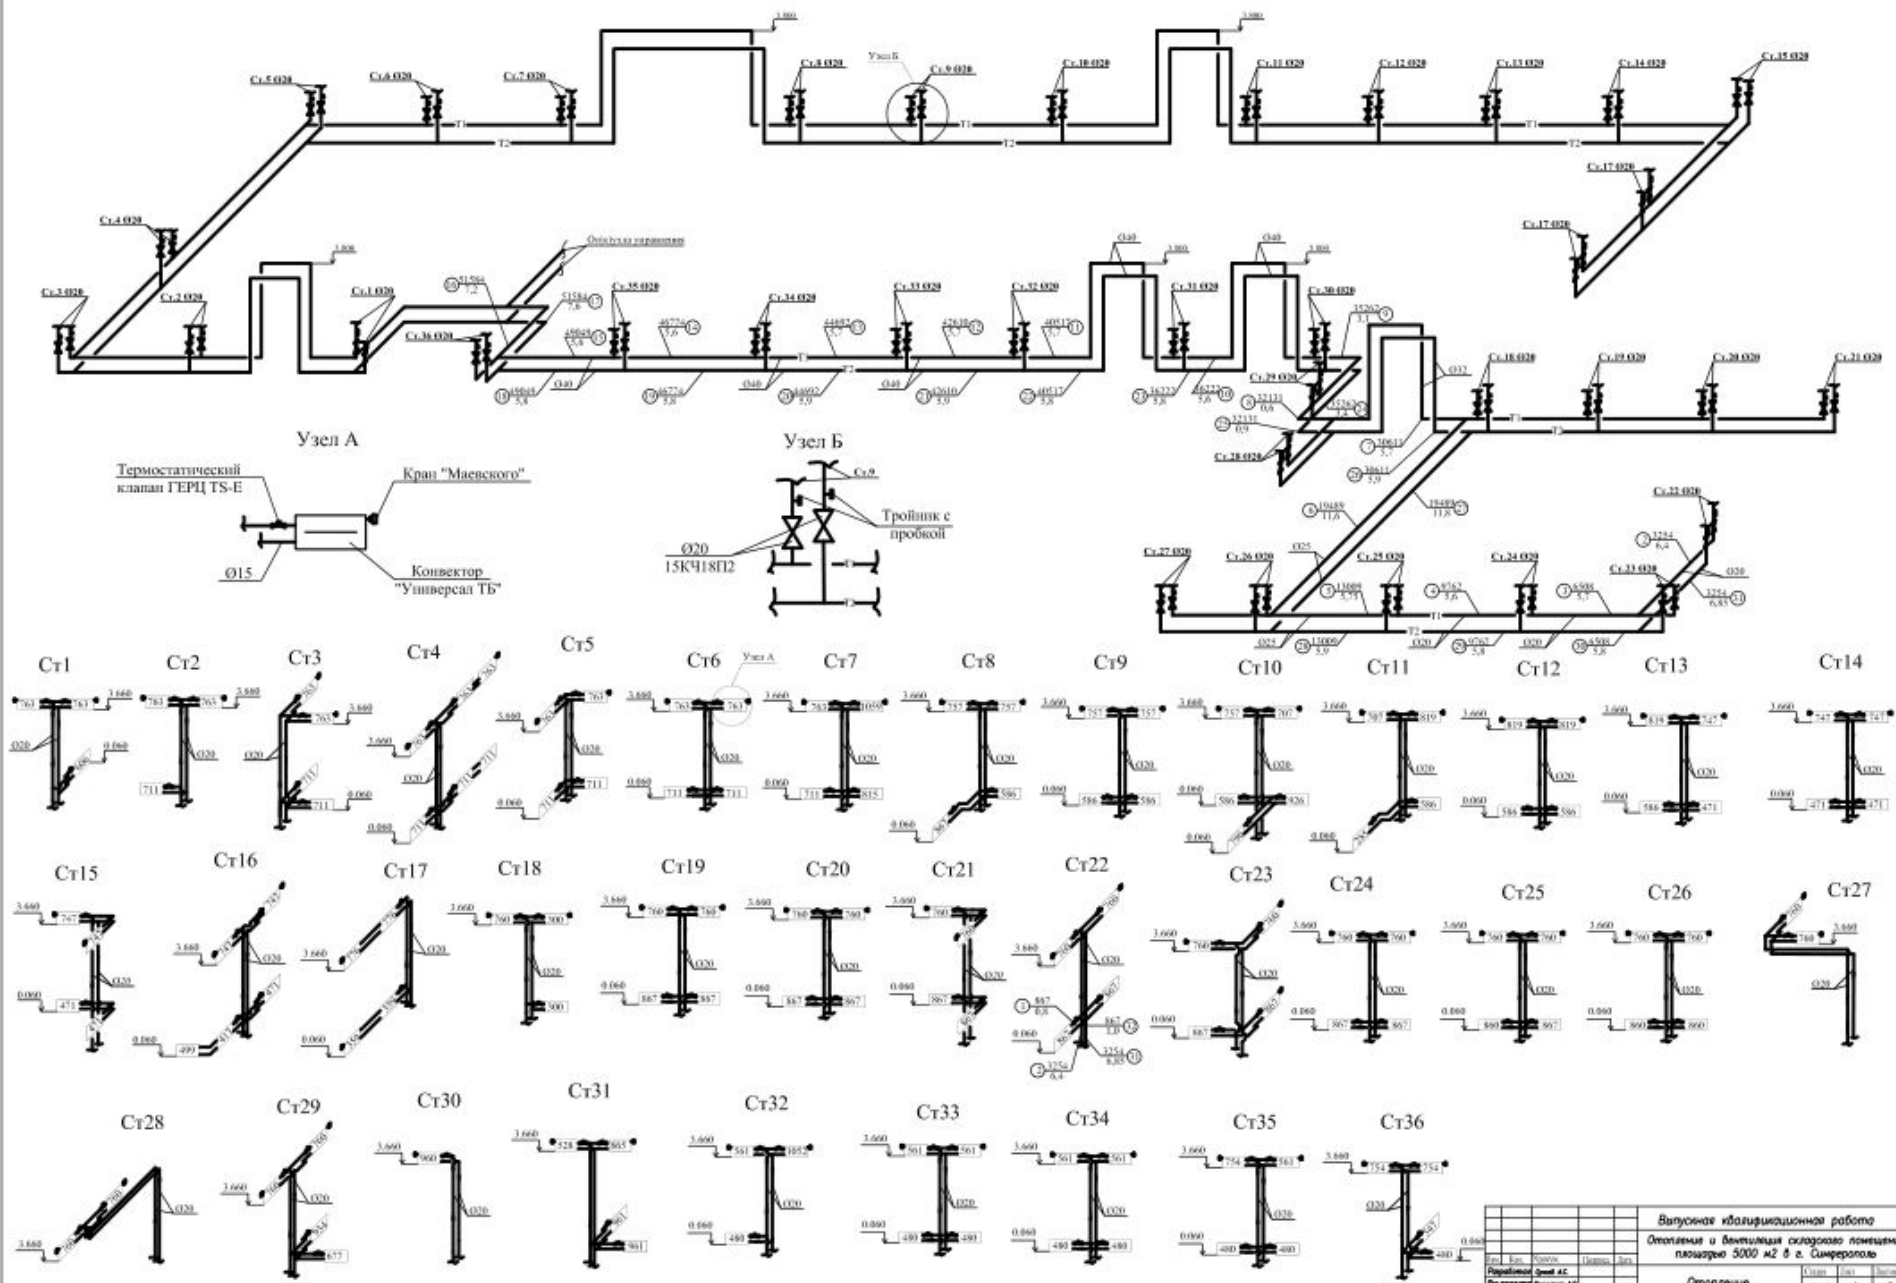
Ст.5 Ø20 Ст.6 Ø20 Ст.7 Ø20 3.800 Ст.8 Ø20 Узел Б Ст.9 Ø20 Ст.10 Ø20 3.800 Ст.11 Ø20 Ст.12 Ø20 Ст.13 Ø20 Ст.14 Ø20 Ст.15 Ø20

T1 T2 T1 T2 T1 T2

Ст.17 Ø20

Ст.4 Ø20

Ст.17 Ø20

Отводы из управления

Ст.3 Ø20 Ст.2 Ø20 Ст.1 Ø20 Ст.36 Ø20 Ст.35 Ø20 Ст.34 Ø20 Ст.33 Ø20 Ст.32 Ø20 Ø40 Ст.31 Ø20 Ø40 Ст.30 Ø20

Ø40 Ø40 Ø40 Ø32

Ст.29 Ø20 Ст.18 Ø20 Ст.19 Ø20 Ст.20 Ø20 Ст.21 Ø20

Ст.28 Ø20

Узел А

Термостатический клапан ГЕРЦ TS-E

Кран "Маевского"

Ø15

Конвектор "Универсал ТБ"

Узел Б

Ст.9

Тройник с пробкой

Ø20 15КЧ18П2

Ст.22 Ø20

Ст.27 Ø20 Ст.26 Ø20 Ø25 Ст.25 Ø20 Ст.24 Ø20 Ст.23 Ø20 Ø20

Ø25 Ø20 Ø20

Ст1 Ст2 Ст3 Ст4 Ст5 Ст6 Узел А Ст7 Ст8 Ст9 Ст10 Ст11 Ст12 Ст13 Ст14

Ст15 Ст16 Ст17 Ст18 Ст19 Ст20 Ст21 Ст22 Ст23 Ст24 Ст25 Ст26 Ст27

Ст28 Ст29 Ст30 Ст31 Ст32 Ст33 Ст34 Ст35 Ст36

Выпускная квалификационная работа

Отопление и вентиляция складского помещения площадью 5000 м2 в г. Симферополь

Отопление